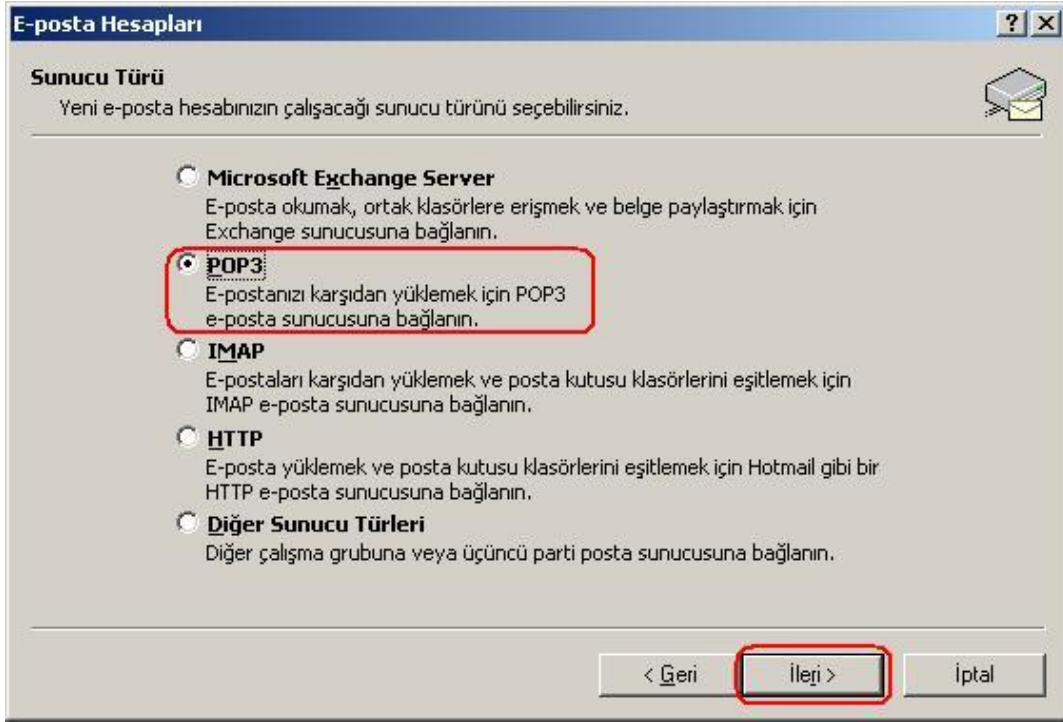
E-posta Hesapları

?

X

Sunucu Türü

Yeni e-posta hesabınızın çalışacağı sunucu türünü seçebilirsiniz.

Microsoft Exchange Server

E-posta okumak, ortak klasörlere erişmek ve belge paylaştırmak için Exchange sunucusuna bağlanın.

POP3

E-postanızı karşıdan yüklemek için POP3 e-posta sunucusuna bağlanın.

IMAP

E-postaları karşıdan yüklemek ve posta kutusu klasörlerini eşitlemek için IMAP e-posta sunucusuna bağlanın.

HTTP

E-posta yüklemek ve posta kutusu klasörlerini eşitlemek için Hotmail gibi bir HTTP e-posta sunucusuna bağlanın.

Diğer Sunucu Türleri

Diğer çalışma grubuna veya üçüncü parti posta sunucusuna bağlanın.

< Geri

İleri >

İptal